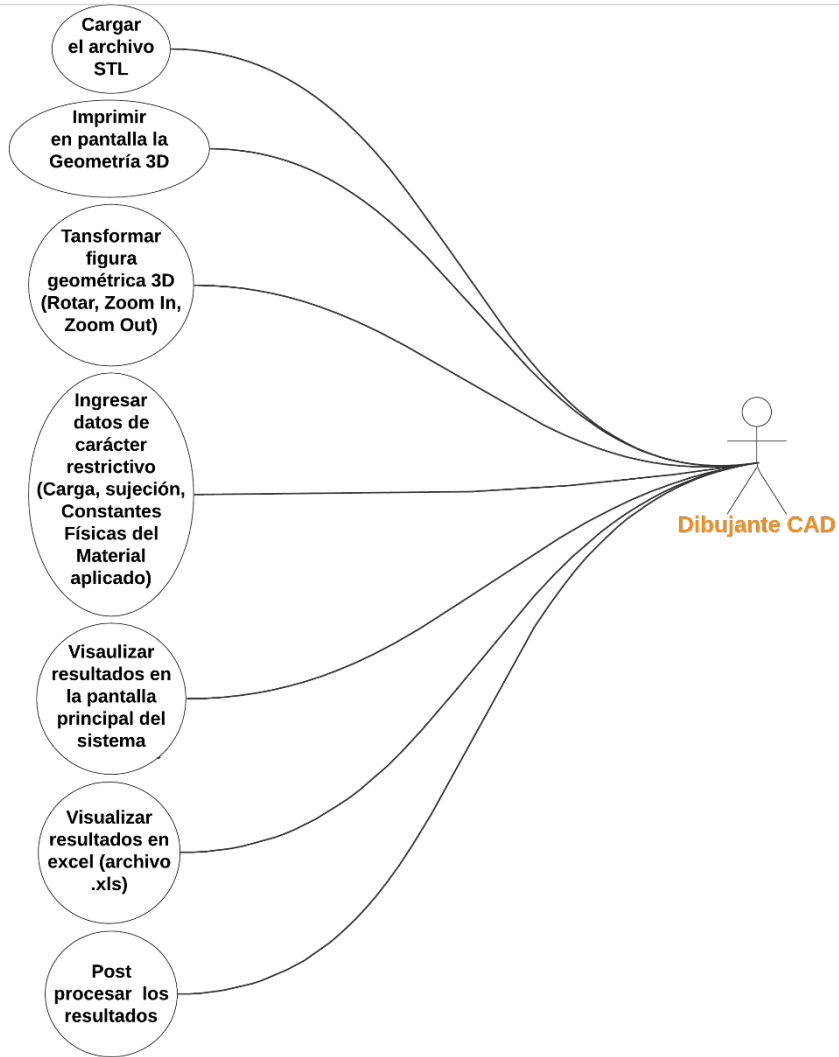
Cargar el archivo STL

Imprimir en pantalla la Geometría 3D

Tansformar figura geométrica 3D (Rotar, Zoom In, Zoom Out)

Ingresar datos de carácter restrictivo (Carga, sujeción, Constantes Físicas del Material aplicado)

Visaulizar resultados en la pantalla principal del sistema

Visualizar resultados en excel (archivo .xls)

Post procesar los resultados

Dibujante CAD